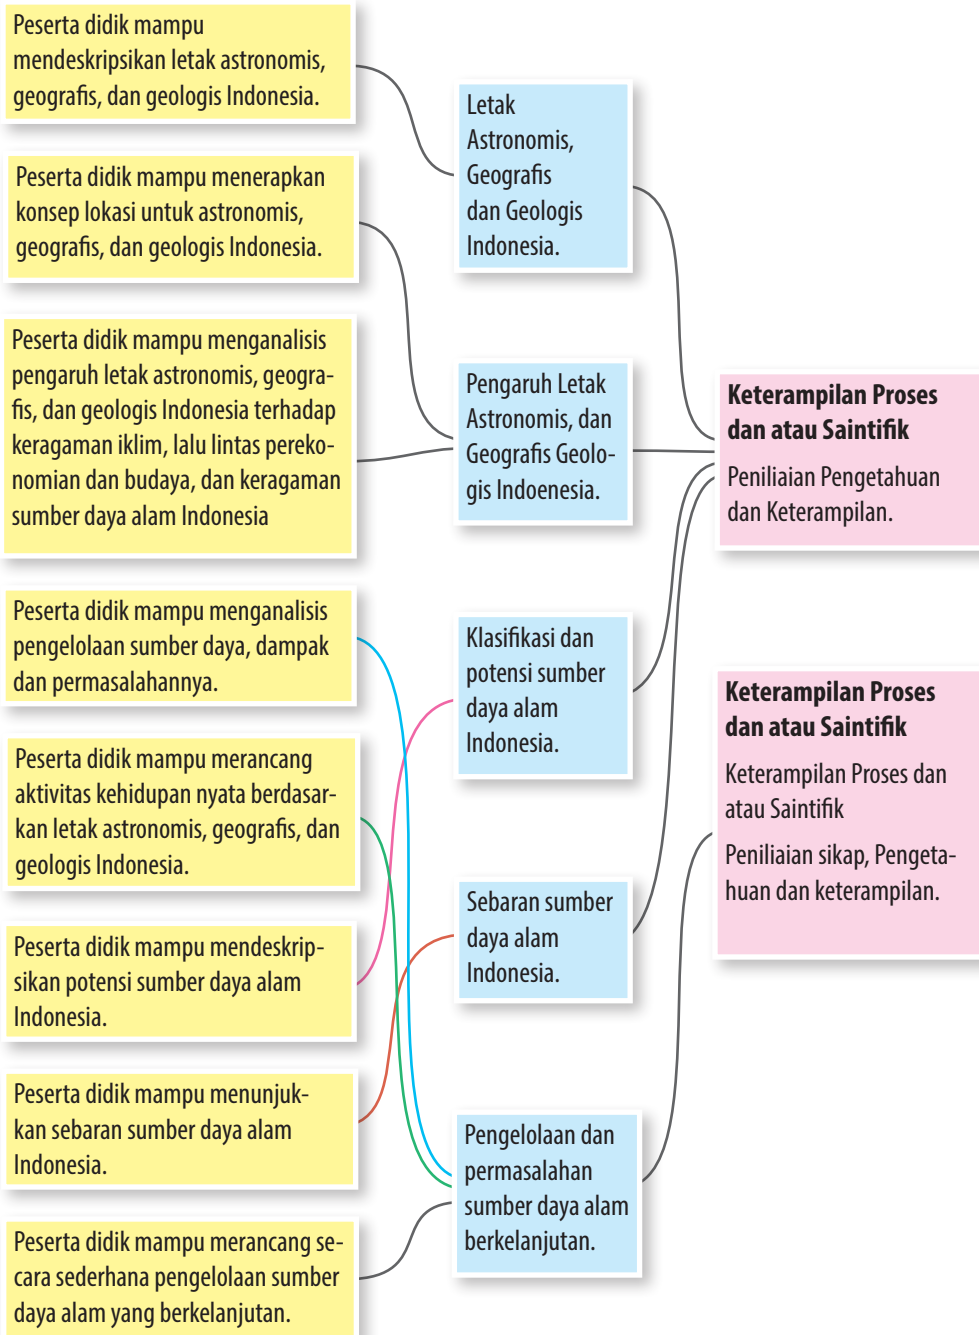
Peserta didik mampu mendeskripsikan letak astronomis, geografis, dan geologis Indonesia.

Peserta didik mampu menerapkan konsep lokasi untuk astronomis, geografis, dan geologis Indonesia.

Peserta didik mampu menganalisis pengaruh letak astronomis, geografis, dan geologis Indonesia terhadap keragaman iklim, lalu lintas perekonomian dan budaya, dan keragaman sumber daya alam Indonesia

Peserta didik mampu menganalisis pengelolaan sumber daya, dampak dan permasalahannya.

Peserta didik mampu merancang aktivitas kehidupan nyata berdasarkan letak astronomis, geografis, dan geologis Indonesia.

Peserta didik mampu mendeskripsikan potensi sumber daya alam Indonesia.

Peserta didik mampu menunjukkan sebaran sumber daya alam Indonesia.

Peserta didik mampu merancang secara sederhana pengelolaan sumber daya alam yang berkelanjutan.

Letak Astronomis, Geografis dan Geologis Indonesia.

Pengaruh Letak Astronomis, dan Geografis Geologis Indoenesia.

Klasifikasi dan potensi sumber daya alam Indonesia.

Sebaran sumber daya alam Indonesia.

Pengelolaan dan permasalahan sumber daya alam berkelanjutan.

Keterampilan Proses dan atau Saintifik

Peniliaian Pengetahuan dan Keterampilan.

Keterampilan Proses dan atau Saintifik

Keterampilan Proses dan atau Saintifik

Peniliaian sikap, Pengetahuan dan keterampilan.